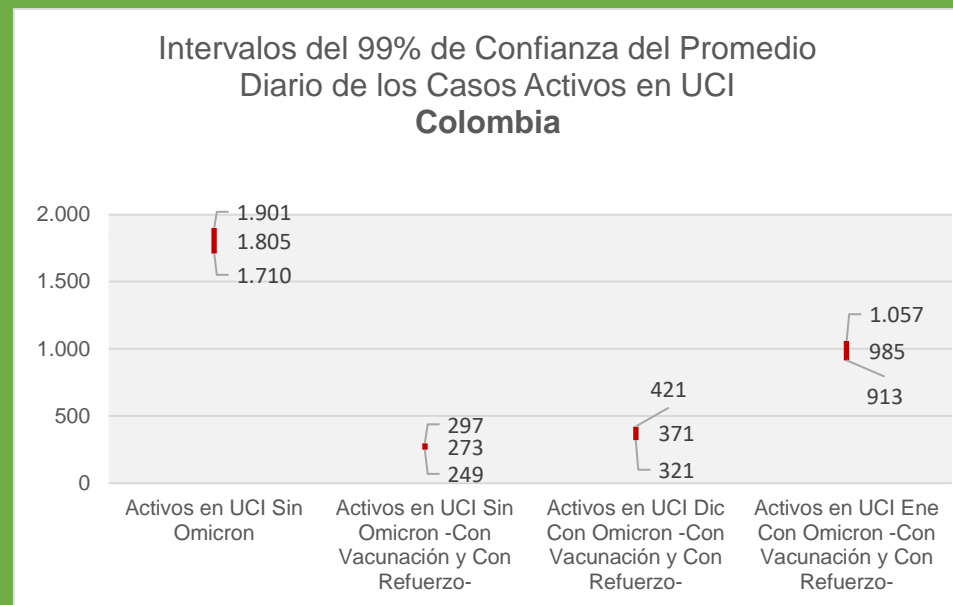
Intervalos del 99% de Confianza del Promedio Diario de los Casos Activos en UCI
**Colombia**

2.000
1.500
1.000
500
0

1.901
1.805
1.710

297
273
249

421
371
321

1.057
985
913

Activos en UCI Sin Omicron

Activos en UCI Sin Omicron -Con Vacunación y Con Refuerzo-

Activos en UCI Dic Con Omicron -Con Vacunación y Con Refuerzo-

Activos en UCI Ene Con Omicron -Con Vacunación y Con Refuerzo-